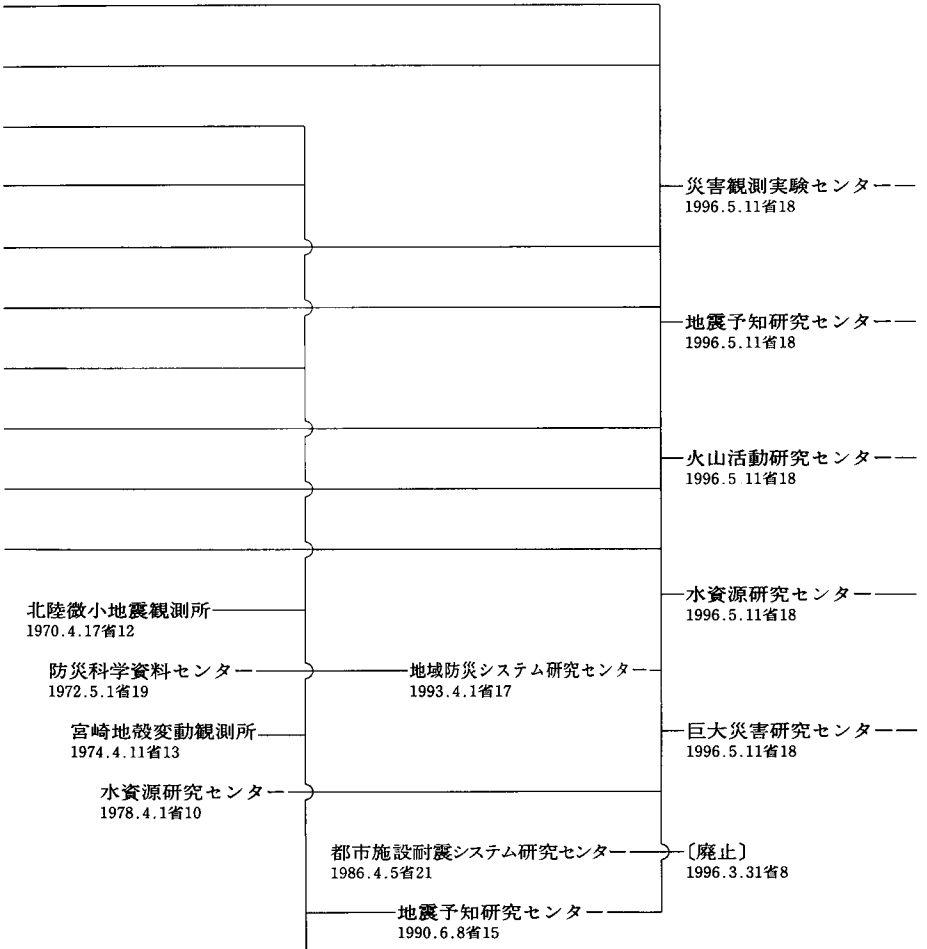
災害観測実験センター
1996.5.11省18

地震予知研究センター
1996.5.11省18

火山活動研究センター
1996.5 11省18

水資源研究センター
1996.5.11省18

北陸微小地震観測所
1970.4.17省12

防災科学資料センター
1972.5.1省19

地域防災システム研究センター
1993.4.1省17

宮崎地殻変動観測所
1974.4.11省13

巨大災害研究センター
1996.5.11省18

水資源研究センター
1978.4.1省10

都市施設耐震システム研究センター
1986.4.5省21

〔廃止〕
1996.3.31省8

地震予知研究センター
1990.6.8省15